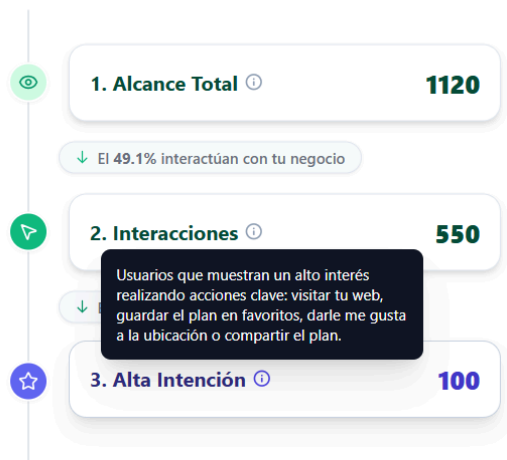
1. Alcance Total ⓘ 1120

↓ El 49.1% interactúan con tu negocio

2. Interacciones ⓘ 550

Usuarios que muestran un alto interés realizando acciones clave: visitar tu web, guardar el plan en favoritos, darle me gusta a la ubicación o compartir el plan.

↓ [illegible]

3. Alta Intención ⓘ 100